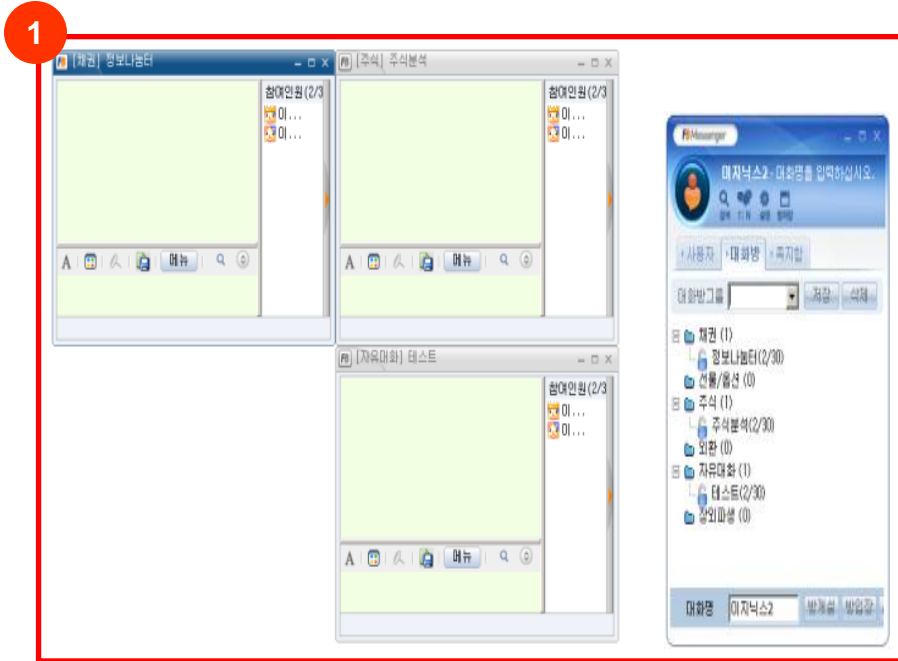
1

[채권] 정보나눔터

참여인원(2/3
이...
이...

A 메뉴

[주식] 주식분석

참여인원(2/3
이...
이...

A 메뉴

[자유대화] 테스트

참여인원(2/3
이...
이...

A 메뉴

FXMessenger

미지닉스2 : 대화명을 입력하십시오.

검색 1:1 설정 항목

사용자 대화방 즉지함

대화방그룹 저장 삭제

채권 (1)
정보나눔터(2/30)
선물/옵션 (0)
주식 (1)
주식분석(2/30)
외환 (0)
자유대화 (1)
테스트(2/30)
장외파생 (0)

대화명 미지닉스2 방개설 방입장